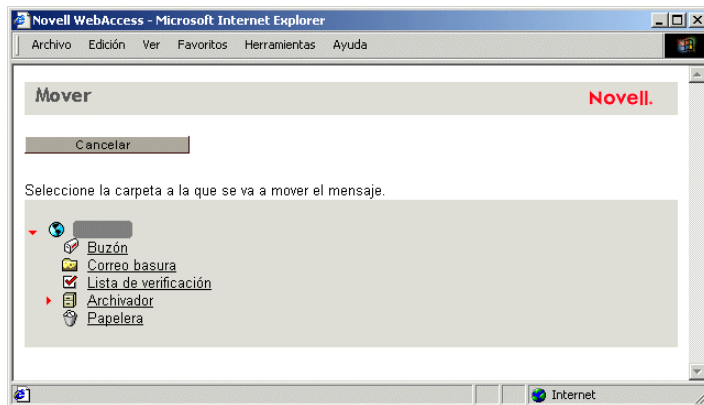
Novell WebAccess - Microsoft Internet Explorer

Archivo Edición Ver Favoritos Herramientas Ayuda

Mover

Novell.

Cancelar

Seleccione la carpeta a la que se va a mover el mensaje.

Buzón
Correo basura
Lista de verificación
Archivador
Papelera

Internet